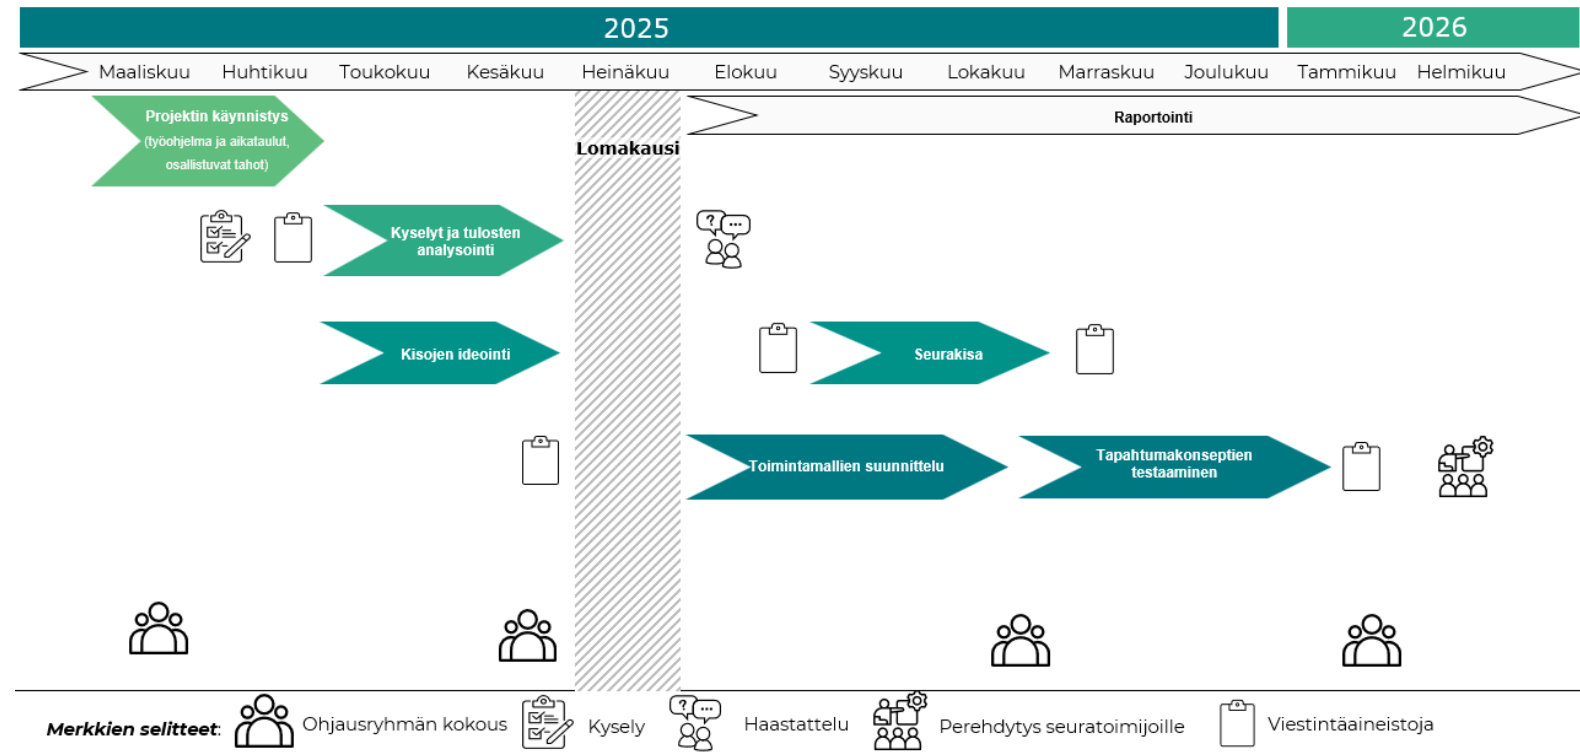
2025

2026

Maaliskuu Huhtikuu Toukokuu Kesäkuu Heinäkuu Elokuu Syyskuu Lokakuu Marraskuu Joulukuu Tammikuu Helmikuu

Projektin käynnistys (työohjelma ja aikataulut, osallistuvat tahot)

Raportointi

Lomakausi

Kyselyt ja tulosten analysointi

Kisojen ideointi

Seurakisa

Toimintamallien suunnittelu

Tapahtumakonseptien testaaminen

Merkkien selitteet: Ohjausryhmän kokous Kysely Haastattelu Perehdytys seuratoimijoille Viestintäaineistoja